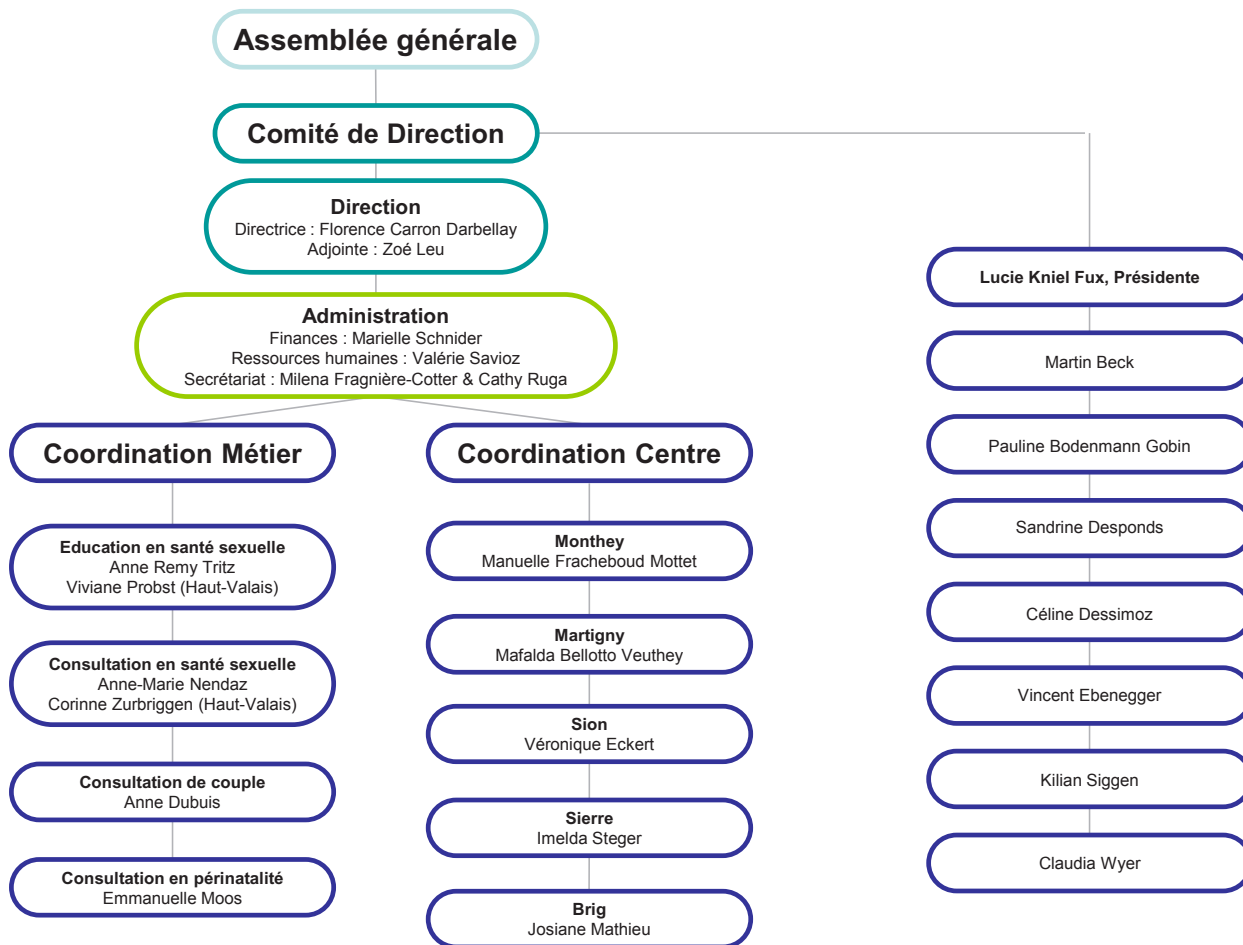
Assemblée générale

Comité de Direction

Direction
Directrice : Florence Carron Darbellay
Adjointe : Zoé Leu

Administration
Finances : Marielle Schnider
Ressources humaines : Valérie Savioz
Secrétariat : Milena Fragnière-Cotter & Cathy Ruga

Coordination Métier

Education en santé sexuelle
Anne Remy Tritz
Viviane Probst (Haut-Valais)

Consultation en santé sexuelle
Anne-Marie Nendaz
Corinne Zurbriggen (Haut-Valais)

Consultation de couple
Anne Dubuis

Consultation en périnatalité
Emmanuelle Moos

Coordination Centre

Monthey
Manuelle Fracheboud Mottet

Martigny
Mafalda Bellotto Veuthey

Sion
Véronique Eckert

Sierre
Imelda Steger

Brig
Josiane Mathieu

Lucie Kniel Fux, Présidente

Martin Beck

Pauline Bodenmann Gobin

Sandrine Desponds

Céline Dessimoz

Vincent Ebenegger

Kilian Siggen

Claudia Wyer